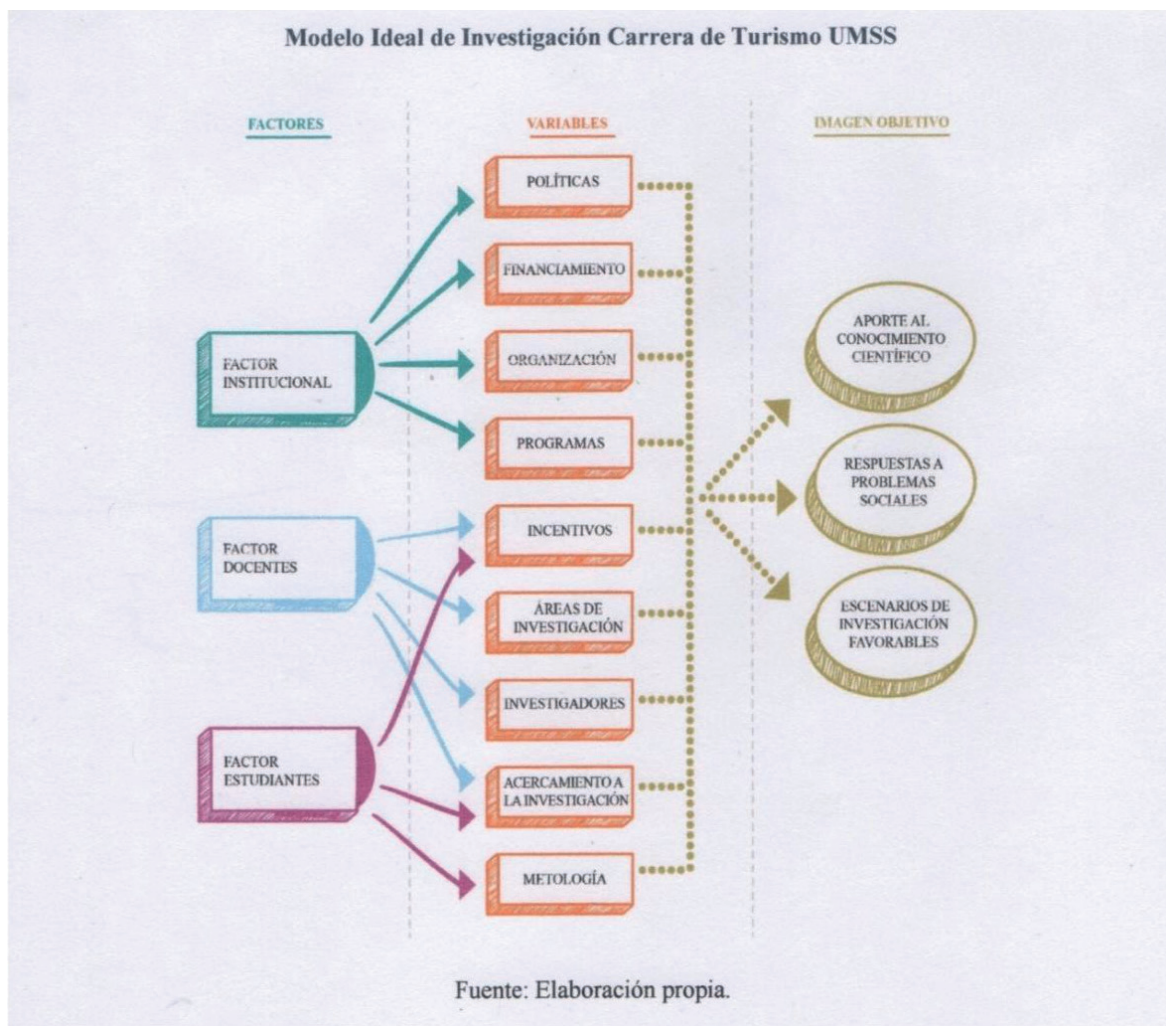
Modelo Ideal de Investigación Carrera de Turismo UMSS

FACTORES

FACTOR INSTITUCIONAL

FACTOR DOCENTES

FACTOR ESTUDIANTES

VARIABLES

POLÍTICAS

FINANCIAMIENTO

ORGANIZACIÓN

PROGRAMAS

INCENTIVOS

ÁREAS DE INVESTIGACIÓN

INVESTIGADORES

ACERCAMIENTO A LA INVESTIGACIÓN

METOLOGÍA

IMAGEN OBJETIVO

APORTE AL CONOCIMIENTO CIENTÍFICO

RESPUESTAS A PROBLEMAS SOCIALES

ESCENARIOS DE INVESTIGACIÓN FAVORABLES

Fuente: Elaboración propia.